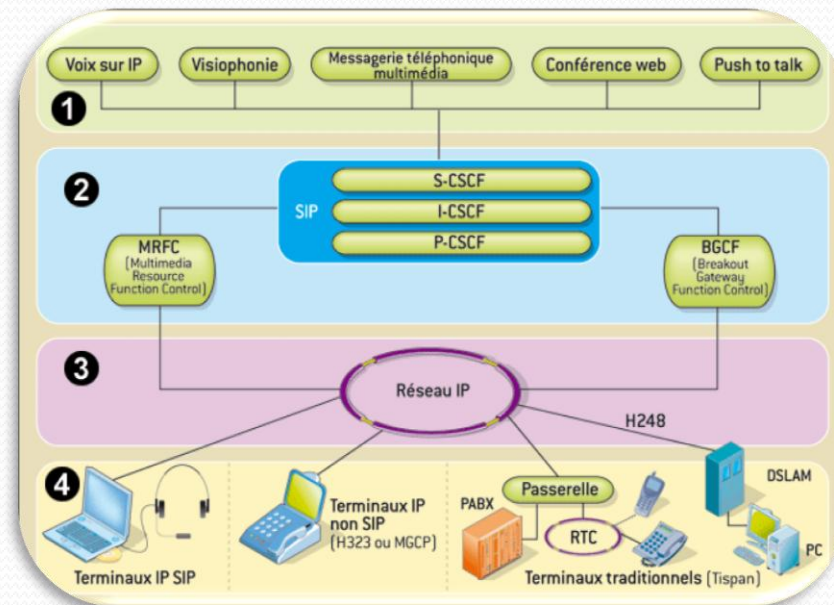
Voix sur IP
Visiophonie
Messagerie téléphonique multimédia
Conférence web
Push to talk

1

2

SIP
S-CSCF
I-CSCF
P-CSCF

MRFC
(Multimedia Resource Function Control)

BGCF
(Breakout Gateway Function Control)

3

Réseau IP

H248

4

Terminaux IP SIP

Terminaux IP non SIP
(H323 ou MGCP)

PABX
Passerelle
RTC

DSLAM
PC

Terminaux traditionnels (Tispan)